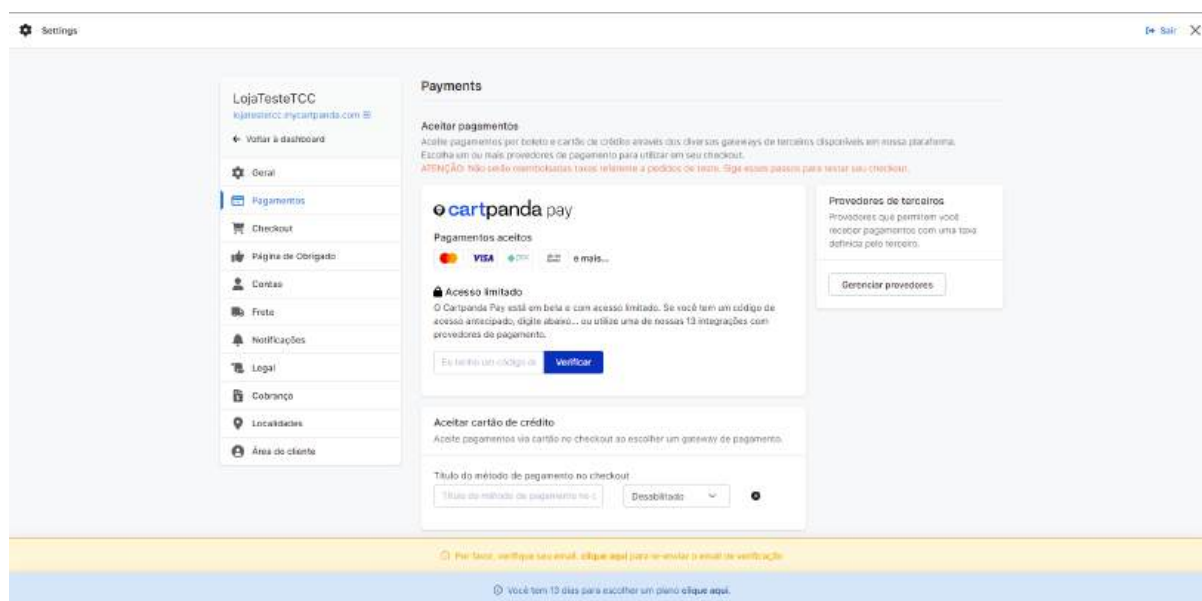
Settings

Sair

LojaTesteTCC
lojatestetcc.mycartpanda.com

Voltar à dashboard

Geral
Pagamentos
Checkout
Página de Obrigado
Contas
Frete
Notificações
Legal
Cobrança
Localidades
Área do cliente

Payments

Aceitar pagamentos
Aceite pagamentos por boleto e cartão de crédito através dos diversos gateways de terceiros disponíveis em nossa plataforma. Escolha um ou mais provedores de pagamento para utilizar em seu checkout.
ATENÇÃO: Não serão reembolsadas taxas referente a pedidos de teste. Siga esses passos para testar seu checkout.

cartpanda pay
Pagamentos aceitos
VISA pix e mais...

Acesso limitado
O Cartpanda Pay está em beta e com acesso limitado. Se você tem um código de acesso antecipado, digite abaixo... ou utilize uma de nossas 13 integrações com provedores de pagamento.

Eu tenho um código de
Verificar

Provedores de terceiros
Provedores que permitem você receber pagamentos com uma taxa definida pelo terceiro.

Gerenciar provedores

Aceitar cartão de crédito
Aceite pagamentos via cartão no checkout ao escolher um gateway de pagamento.

Título do método de pagamento no checkout
Título do método de pagamento no c
Desabilitado

Por favor, verifique seu email, clique aqui para re-enviar o email de verificação

Você tem 13 dias para escolher um plano clique aqui.